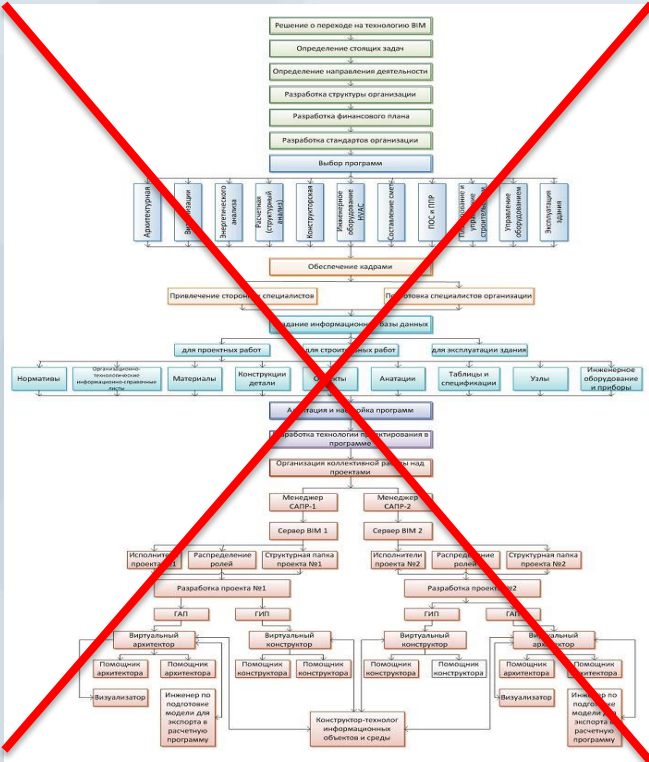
Решение о переходе на технологию BIM

Определение стоящих задач

Определение направления деятельности

Разработка структуры организации

Разработка финансового плана

Разработка стандартов организации

Выбор программ

Архитектурная

Визуализация

Энергетического анализа

Расчетная (структурный анализ)

Конструкторская

Инженерное оборудование ВИС

Составление смет

ПОС и ППР

Планирование и управление строительством

Управление оборудованием

Эксплуатация здания

Обеспечение кадрами

Привлечение сторонних специалистов

Подготовка специалистов организации

Создание информационной базы данных

для проектных работ

для строительных работ

для эксплуатации здания

Нормативы

Организационно-технологические информационно-справочные листы

Материалы

Конструкции детали

Объекты

Анатации

Таблицы и спецификации

Узлы

Инженерное оборудование и приборы

Адаптация и настройка программ

Разработка технологии проектирования в программе

Организация коллективной работы над проектами

Менеджер САПР-1

Менеджер САПР-2

Сервер BIM 1

Сервер BIM 2

Исполнители проекта №1

Распределение ролей

Структурная папка проекта №1

Исполнители проекта №2

Распределение ролей

Структурная папка проекта №2

Разработка проекта №1

Разработка проекта №2

ГАП

ГИП

ГИП

ГАП

Виртуальный архитектор

Виртуальный конструктор

Виртуальный конструктор

Виртуальный архитектор

Помощник архитектора

Помощник архитектора

Помощник конструктора

Помощник конструктора

Помощник конструктора

Помощник конструктора

Помощник архитектора

Помощник архитектора

Визуализатор

Инженер по подготовке модели для экспорта в расчетную программу

Визуализатор

Инженер по подготовке модели для экспорта в расчетную программу

Конструктор-технолог информационных объектов и среды